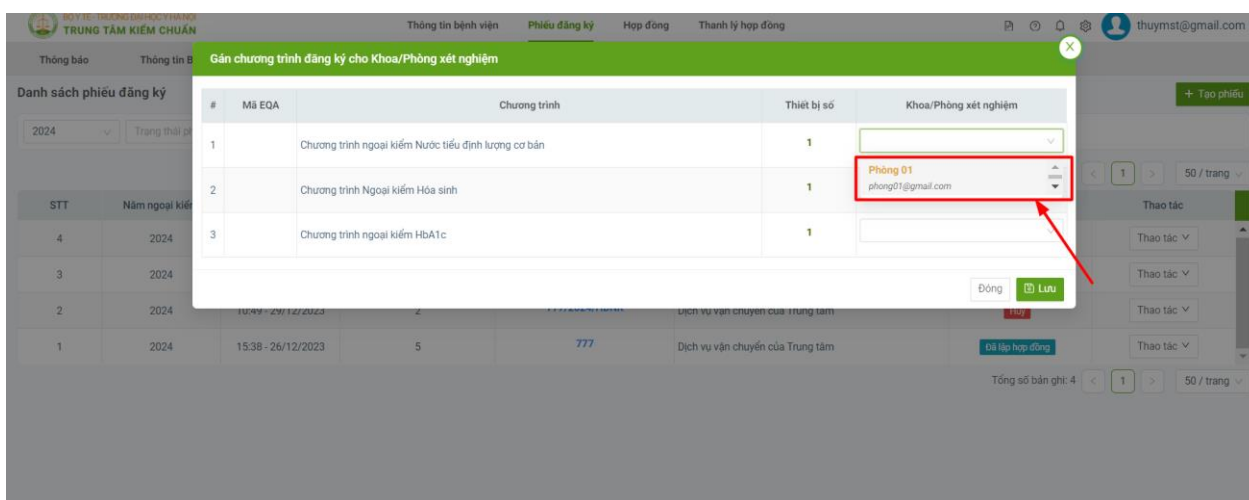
BỘ Y TẾ - TRƯỜNG ĐẠI HỌC Y HÀ NỘI
TRUNG TÂM KIỂM CHUẨN

Thông tin bệnh viện Phiếu đăng ký Hợp đồng Thanh lý hợp đồng

thuymst@gmail.com

Thông báo Thông tin B

Danh sách phiếu đăng ký

+ Tạo phiếu

2024 Trạng thái p

STT Năm ngoại kiểm

Gán chương trình đăng ký cho Khoa/Phòng xét nghiệm

| # | Mã EQA | Chương trình | Thiết bị số | Khoa/Phòng xét nghiệm |
|---|---|---|---|---|
| 1 | | Chương trình ngoại kiểm Nước tiểu định lượng cơ bản | 1 | |
| 2 | | Chương trình Ngoại kiểm Hóa sinh | 1 | Phòng 01 phong01@gmail.com |
| 3 | | Chương trình ngoại kiểm HbA1c | 1 | |

Đóng Lưu

1 50 / trang

Thao tác

| STT | Năm ngoại kiểm | | | | | | Thao tác |
|---|---|---|---|---|---|---|---|
| 4 | 2024 | | | | | | Thao tác |
| 3 | 2024 | | | | | | Thao tác |
| 2 | 2024 | 10:49 - 29/12/2023 | 2 | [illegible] | Dịch vụ vận chuyển của Trung tâm | Hủy | Thao tác |
| 1 | 2024 | 15:38 - 26/12/2023 | 5 | 777 | Dịch vụ vận chuyển của Trung tâm | Đã lập hợp đồng | Thao tác |

Tổng số bản ghi: 4 1 50 / trang